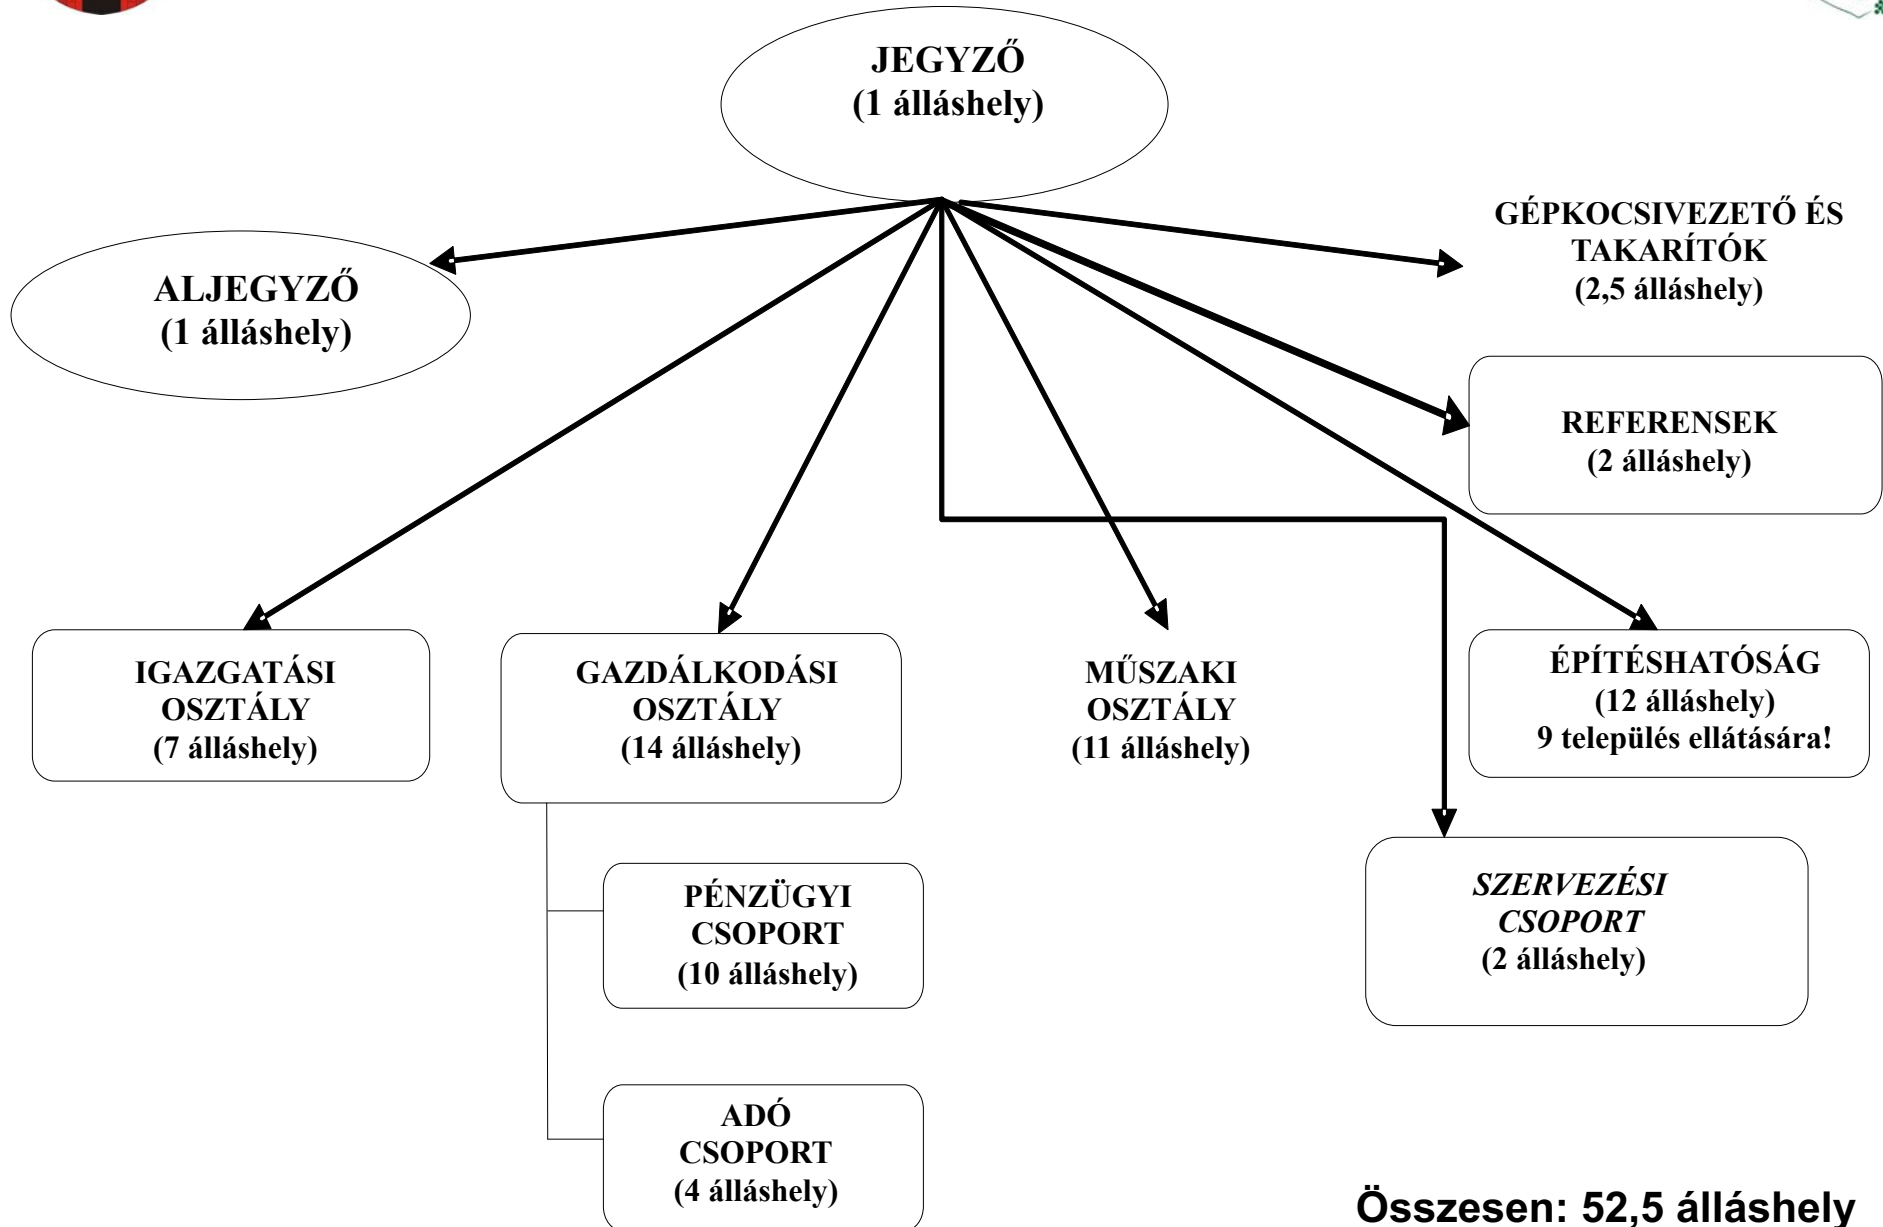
JEGYZŐ
(1 álláshely)

ALJEGYZŐ
(1 álláshely)

GÉPKOCSIVEZETŐ ÉS TAKARÍTÓK
(2,5 álláshely)

REFERENSEK
(2 álláshely)

IGAZGATÁSI OSZTÁLY
(7 álláshely)

GAZDÁLKODÁSI OSZTÁLY
(14 álláshely)

MŰSZAKI OSZTÁLY
(11 álláshely)

ÉPÍTÉSHATÓSÁG
(12 álláshely)
9 település ellátására!

SZERVEZÉSI CSOPORT
(2 álláshely)

PÉNZÜGYI CSOPORT
(10 álláshely)

ADÓ CSOPORT
(4 álláshely)

Összesen: 52,5 álláshely